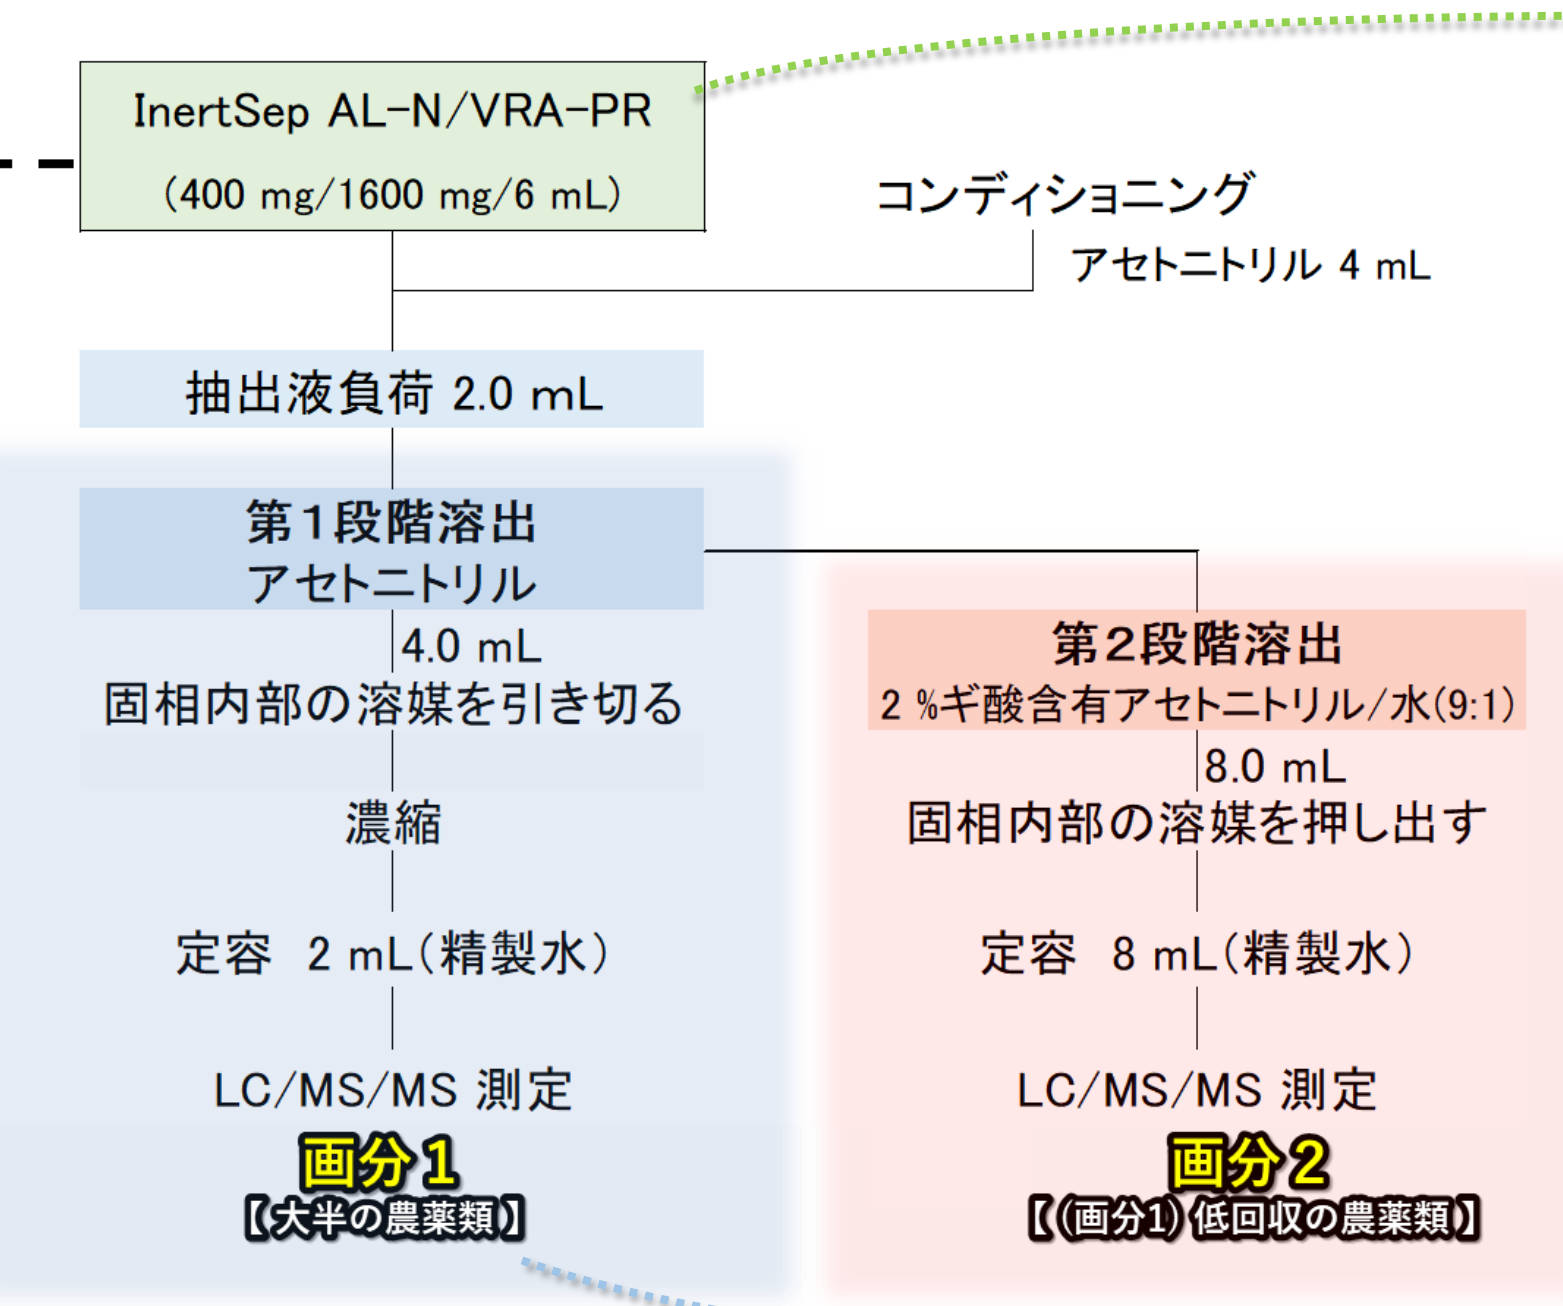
InertSep AL-N/VRA-PR
(400 mg/1600 mg/6 mL)

コンディショニング
アセトニトリル 4 mL

抽出液負荷 2.0 mL

第1段階溶出
アセトニトリル
4.0 mL
固相内部の溶媒を引き切る

濃縮

定容 2 mL(精製水)

LC/MS/MS 測定

画分1
【大半の農薬類】

第2段階溶出
2 %ギ酸含有アセトニトリル/水(9:1)
8.0 mL
固相内部の溶媒を押し出す

定容 8 mL(精製水)

LC/MS/MS 測定

画分2
【(画分1) 低回収の農薬類】